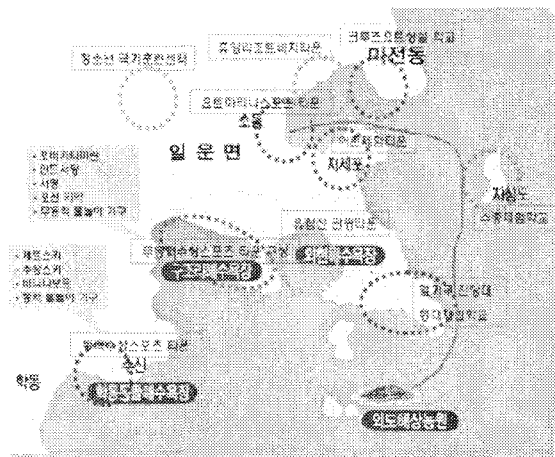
청소년 국가훈련센터

휴양리조트비치타운

크루즈요트생활 타운
미전동

요트마리나스포츠타운

소동

지세포

일 운 면

지심도

· 요트 계류 마리나
· 경정 사업
· 시정
· 요트 경기
· 무동력 물놀이 기구

해양레저스포츠 관광 공원

구조라 수영장

와현 수영장

· 제트스키
· 수상스키
· 바나나보트
· 동력 물놀이 기구

학동

농신

학동몽돌해수욕장

외도해상농원